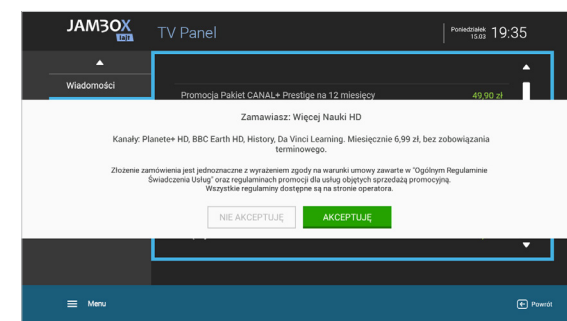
JAMBOX
TV Panel
Poniedziałek 15.03 19:35

Wiadomości

Promocja Pakiet CANAL+ Prestige na 12 miesięcy 49,90 zł

Zamawiasz: Więcej Nauki HD

Kanały: Planete+ HD, BBC Earth HD, History, Da Vinci Learning. Miesięcznie 6,99 zł, bez zobowiązania terminowego.

Złożenie zamówienia jest jednoznaczne z wyrażeniem zgody na warunki umowy zawarte w "Ogólnym Regulaminie Świadczenia Usług" oraz regulaminach promocji dla usług objętych sprzedażą promocyjną. Wszystkie regulaminy dostępne są na stronie operatora.

NIE AKCEPTUJĘ AKCEPTUJĘ

Menu
Powrót